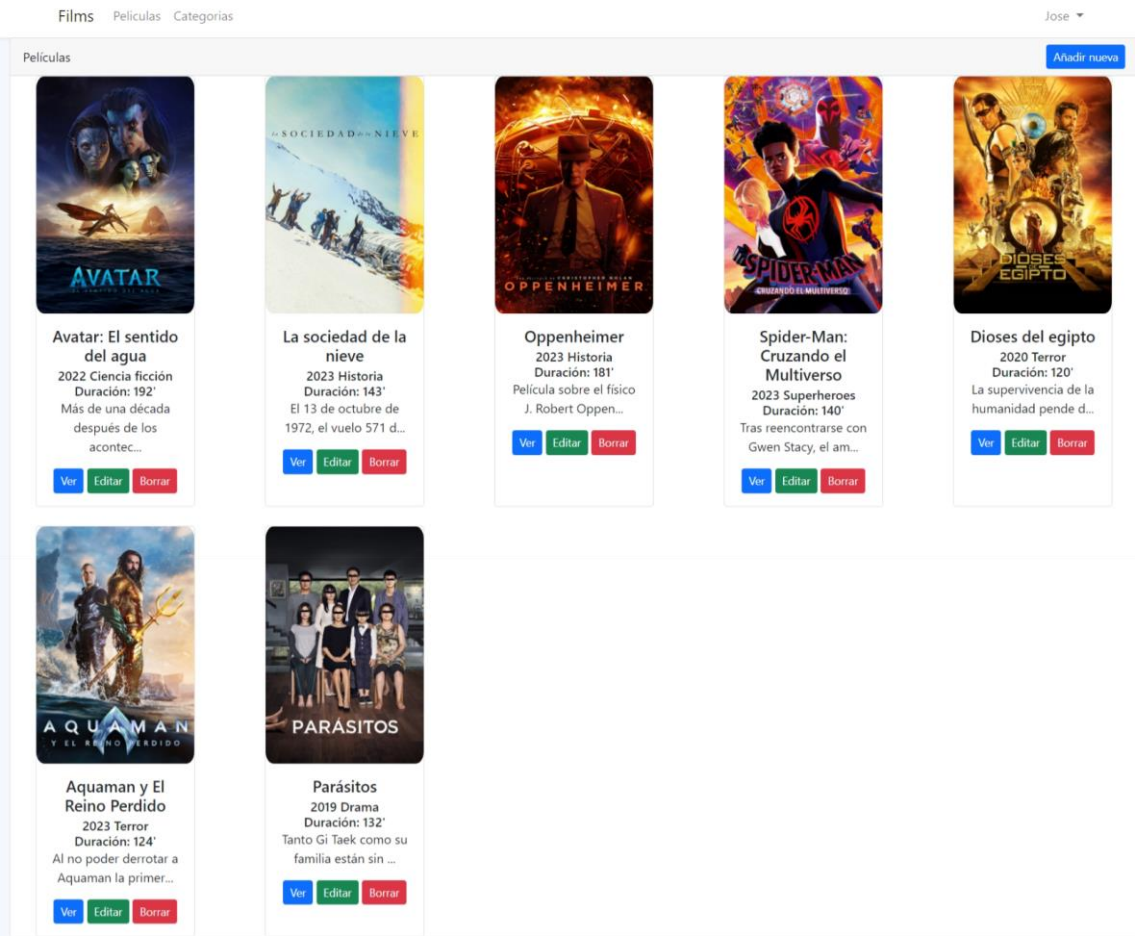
Films Peliculas Categorias

Jose

Películas

Añadir nueva

AVATAR

Avatar: El sentido del agua
2022 Ciencia ficción
Duración: 192'
Más de una década después de los acontec...

Ver Editar Borrar

LA SOCIEDAD DE LA NIEVE

La sociedad de la nieve
2023 Historia
Duración: 143'
El 13 de octubre de 1972, el vuelo 571 d...

Ver Editar Borrar

OPPENHEIMER

Oppenheimer
2023 Historia
Duración: 181'
Película sobre el físico J. Robert Oppen...

Ver Editar Borrar

SPIDER-MAN CRUZANDO EL MULTIVERSO

Spider-Man: Cruzando el Multiverso
2023 Superheroes
Duración: 140'
Tras reencontrarse con Gwen Stacy, el am...

Ver Editar Borrar

DIOSES DE EGIPTO

Dioses del egipto
2020 Terror
Duración: 120'
La supervivencia de la humanidad pende d...

Ver Editar Borrar

AQUAMAN Y EL REINO PERDIDO

Aquaman y El Reino Perdido
2023 Terror
Duración: 124'
Al no poder derrotar a Aquaman la primer...

Ver Editar Borrar

PARÁSITOS

Parásitos
2019 Drama
Duración: 132'
Tanto Gi Taek como su familia están sin ...

Ver Editar Borrar